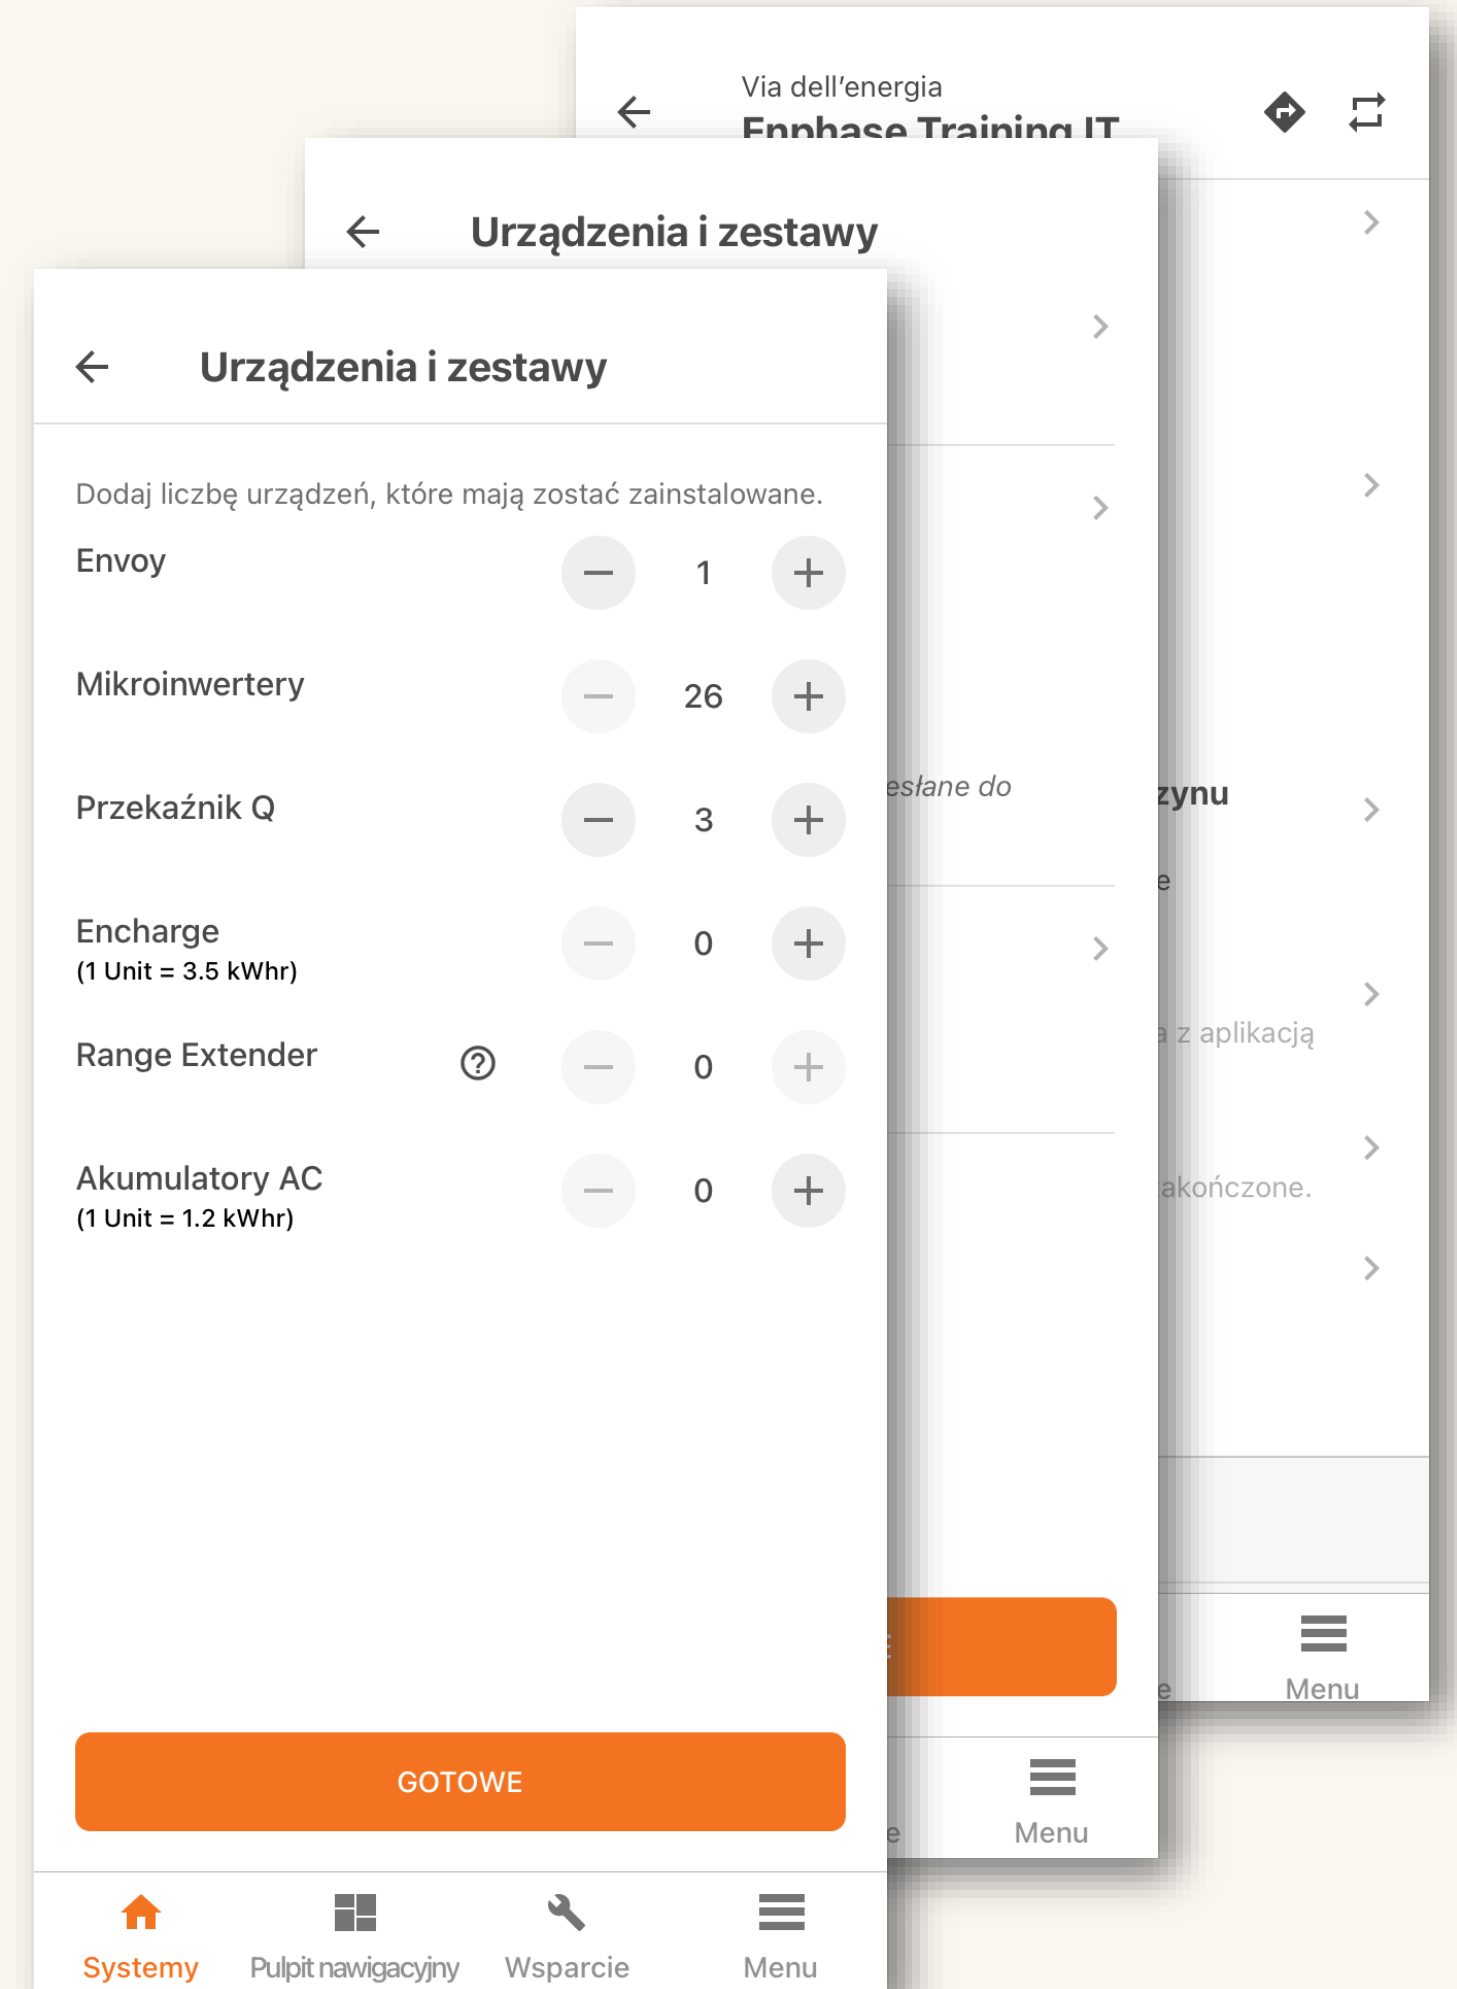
Via dell'energia
Enphase Training IT

Urządzenia i zestawy

Urządzenia i zestawy

Dodaj liczbę urządzeń, które mają zostać zainstalowane.

| | | | |
|---|---|---|---|
| Envoy | − | 1 | + |
| Mikroinwertery | − | 26 | + |
| Przekaźnik Q | − | 3 | + |
| Encharge (1 Unit = 3.5 kWhr) | − | 0 | + |
| Range Extender ? | − | 0 | + |
| Akumulatory AC (1 Unit = 1.2 kWhr) | − | 0 | + |

esłane do
zynu
e
a z aplikacją
akończone.

GOTOWE

Systemy Pulpit nawigacyjny Wsparcie Menu

e Menu

e Menu